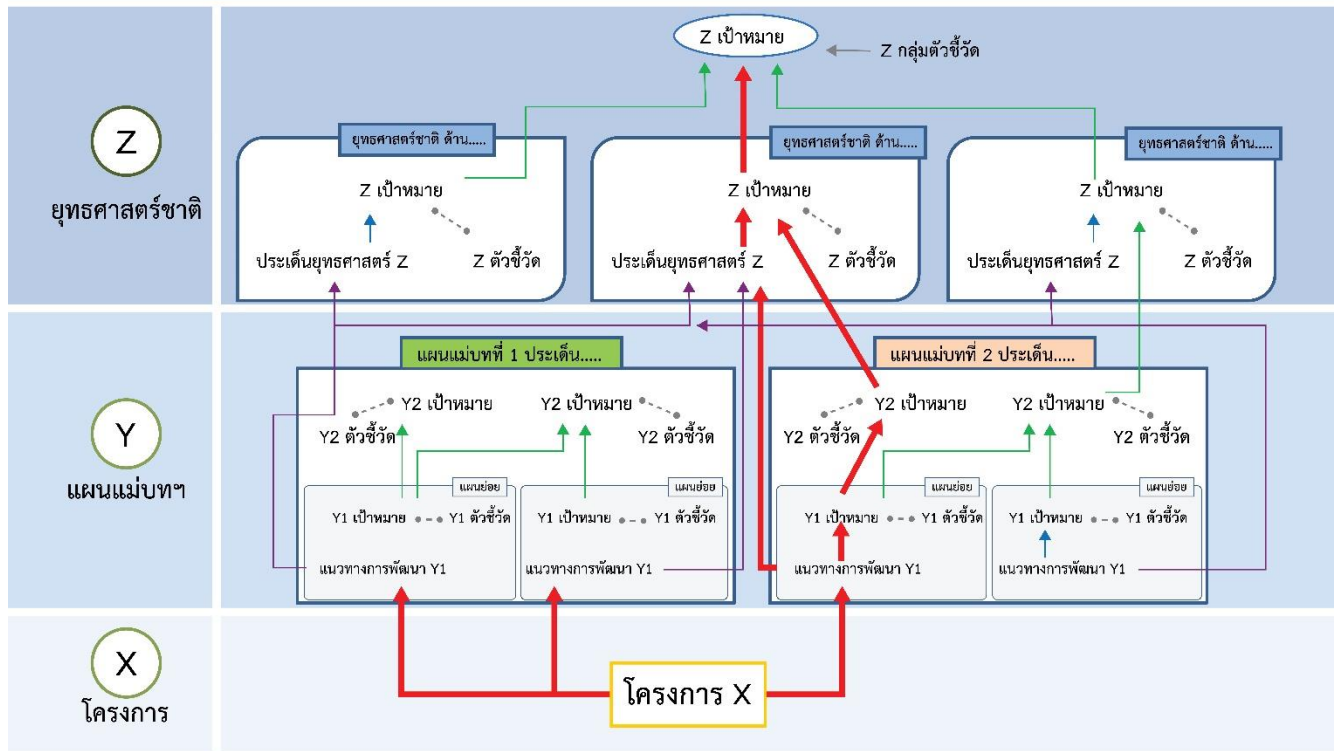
Z
ยุทธศาสตร์ชาติ

Y
แผนแม่บทฯ

X
โครงการ

Z เป้าหมาย
Z กลุ่มตัวชี้วัด

ยุทธศาสตร์ชาติ ด้าน.....
Z เป้าหมาย
ประเด็นยุทธศาสตร์ Z
Z ตัวชี้วัด

ยุทธศาสตร์ชาติ ด้าน.....
Z เป้าหมาย
ประเด็นยุทธศาสตร์ Z
Z ตัวชี้วัด

ยุทธศาสตร์ชาติ ด้าน.....
Z เป้าหมาย
ประเด็นยุทธศาสตร์ Z
Z ตัวชี้วัด

แผนแม่บทที่ 1 ประเด็น.....
Y2 เป้าหมาย
Y2 ตัวชี้วัด
Y2 เป้าหมาย
Y2 ตัวชี้วัด
แผนย่อย
Y1 เป้าหมาย
Y1 ตัวชี้วัด
แนวทางการพัฒนา Y1
แผนย่อย
Y1 เป้าหมาย
Y1 ตัวชี้วัด
แนวทางการพัฒนา Y1

แผนแม่บทที่ 2 ประเด็น.....
Y2 เป้าหมาย
Y2 ตัวชี้วัด
Y2 เป้าหมาย
Y2 ตัวชี้วัด
แผนย่อย
Y1 เป้าหมาย
Y1 ตัวชี้วัด
แนวทางการพัฒนา Y1
แผนย่อย
Y1 เป้าหมาย
Y1 ตัวชี้วัด
แนวทางการพัฒนา Y1

โครงการ X